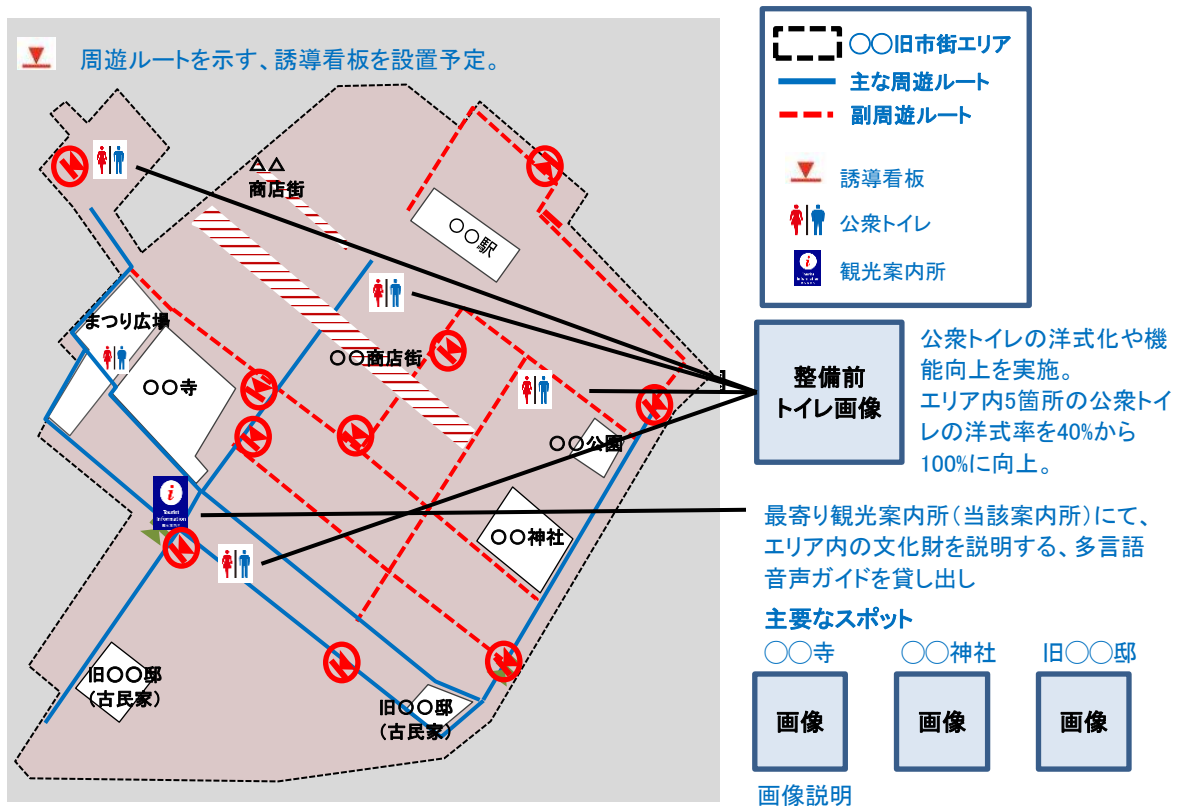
周遊ルートを示す、誘導看板を設置予定。

◯◯旧市街エリア
主な周遊ルート
副周遊ルート
誘導看板
公衆トイレ
観光案内所

△△
商店街

◯◯駅

まつり広場

◯◯寺

◯◯商店街

◯◯公園

◯◯神社

旧◯◯邸
（古民家）

旧◯◯邸
（古民家）

整備前
トイレ画像

公衆トイレの洋式化や機能向上を実施。
エリア内5箇所の公衆トイレの洋式率を40%から100%に向上。

最寄り観光案内所（当該案内所）にて、エリア内の文化財を説明する、多言語音声ガイドを貸し出し

主要なスポット

◯◯寺　◯◯神社　旧◯◯邸

画像　画像　画像

画像説明